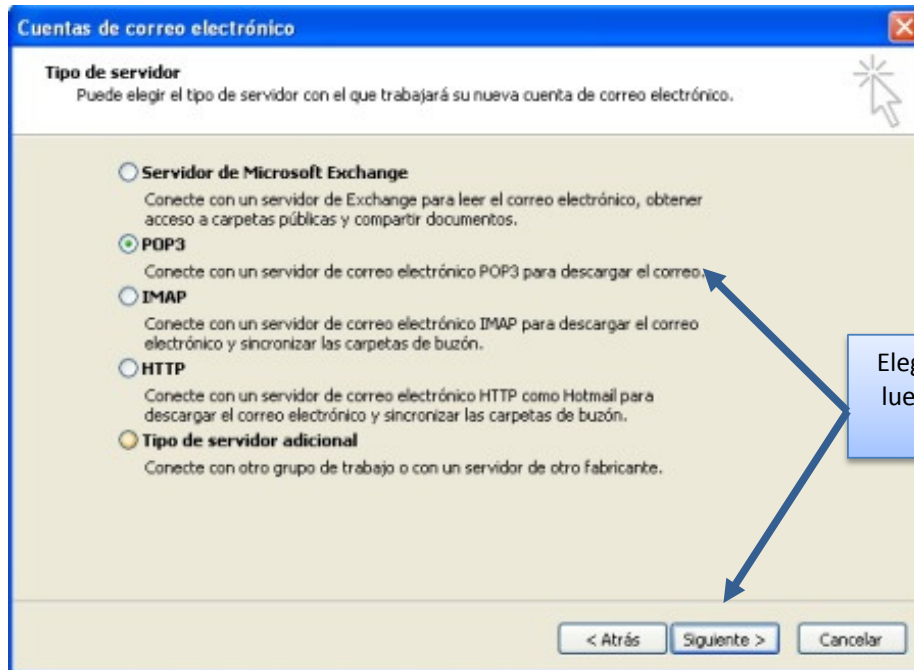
Cuentas de correo electrónico

Tipo de servidor
Puede elegir el tipo de servidor con el que trabajará su nueva cuenta de correo electrónico.

Servidor de Microsoft Exchange
Conecte con un servidor de Exchange para leer el correo electrónico, obtener acceso a carpetas públicas y compartir documentos.

POP3
Conecte con un servidor de correo electrónico POP3 para descargar el correo.

IMAP
Conecte con un servidor de correo electrónico IMAP para descargar el correo electrónico y sincronizar las carpetas de buzón.

HTTP
Conecte con un servidor de correo electrónico HTTP como Hotmail para descargar el correo electrónico y sincronizar las carpetas de buzón.

Tipo de servidor adicional
Conecte con otro grupo de trabajo o con un servidor de otro fabricante.

Eleg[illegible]
lue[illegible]

< Atrás
Siguiente >
Cancelar